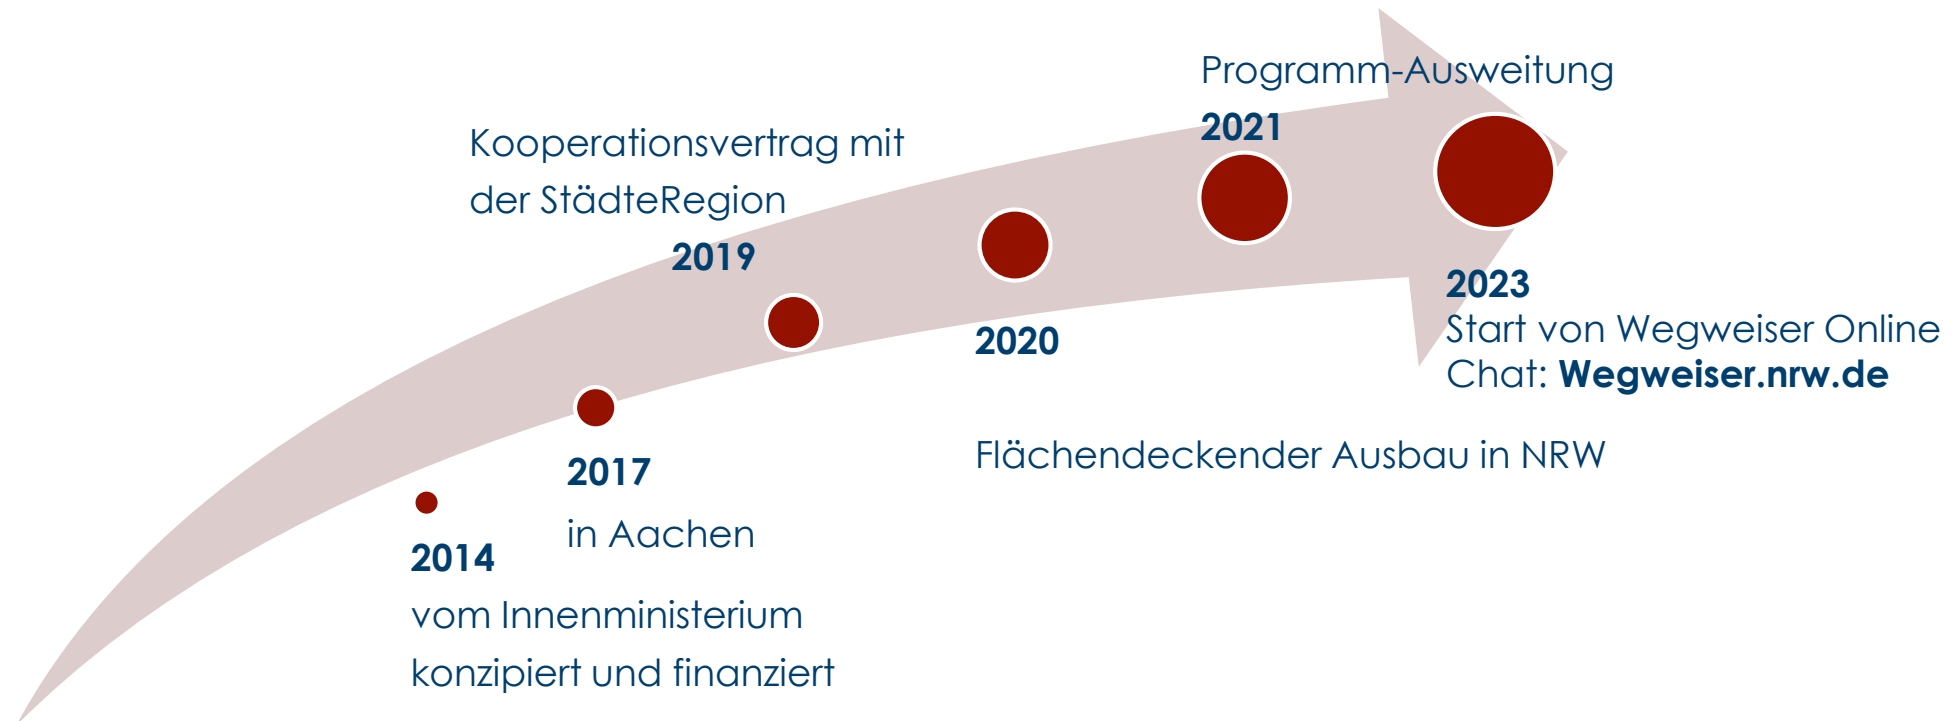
2014
vom Innenministerium konzipiert und finanziert

2017
in Aachen

Kooperationsvertrag mit der StädteRegion
2019

2020

Flächendeckender Ausbau in NRW

Programm-Ausweitung
2021

2023
Start von Wegweiser Online Chat: **Wegweiser.nrw.de**